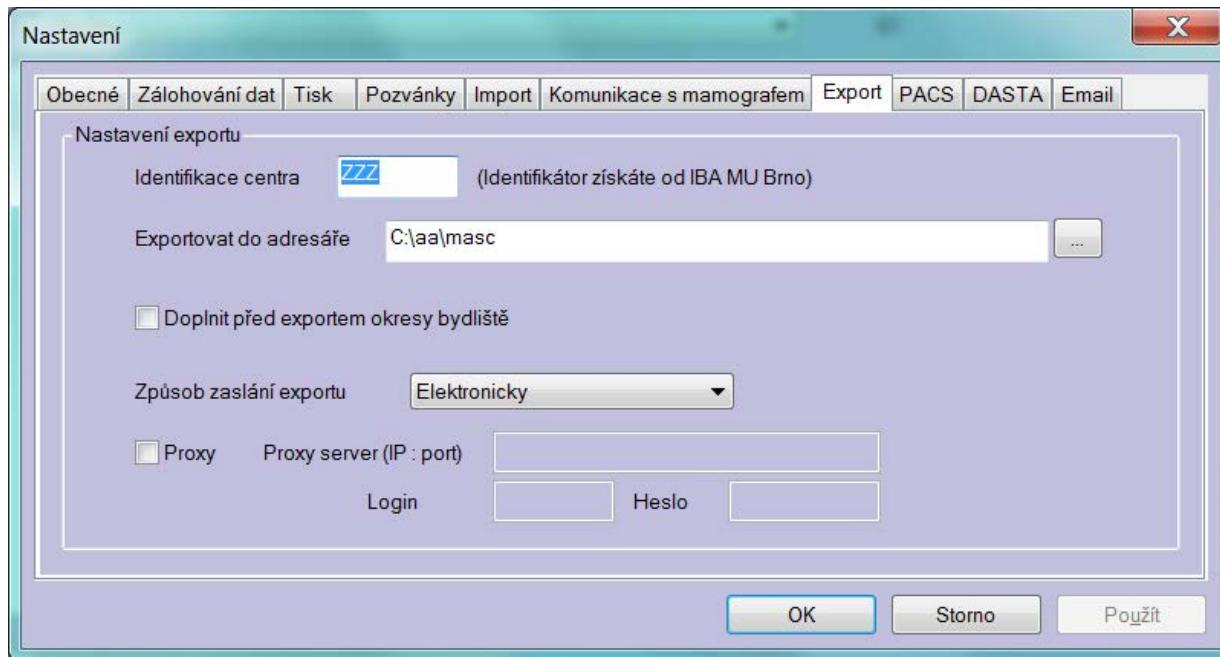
Nastavení

X

Obecné | Zálohování dat | Tisk | Pozvánky | Import | Komunikace s mamografem | Export | PACS | DASTA | Email

Nastavení exportu

Identifikace centra ZZZ (Identifikátor získáte od IBA MU Brno)

Exportovat do adresáře C:\aa\masc ...

Doplnit před exportem okresy bydliště

Způsob zaslání exportu Elektronicky

Proxy Proxy server (IP : port)

Login Heslo

OK Storno Použít